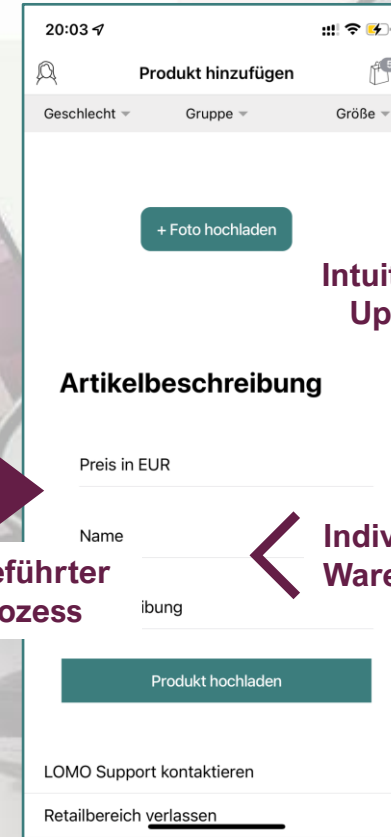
20:03

Produkt hinzufügen

Geschlecht Gruppe Größe

+ Foto hochladen

Intui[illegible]
Up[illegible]

Artikelbeschreibung

Preis in EUR

Name

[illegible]eführter
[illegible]ozess

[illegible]ibung

Indiv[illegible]
Ware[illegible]

Produkt hochladen

LOMO Support kontaktieren

Retailbereich verlassen